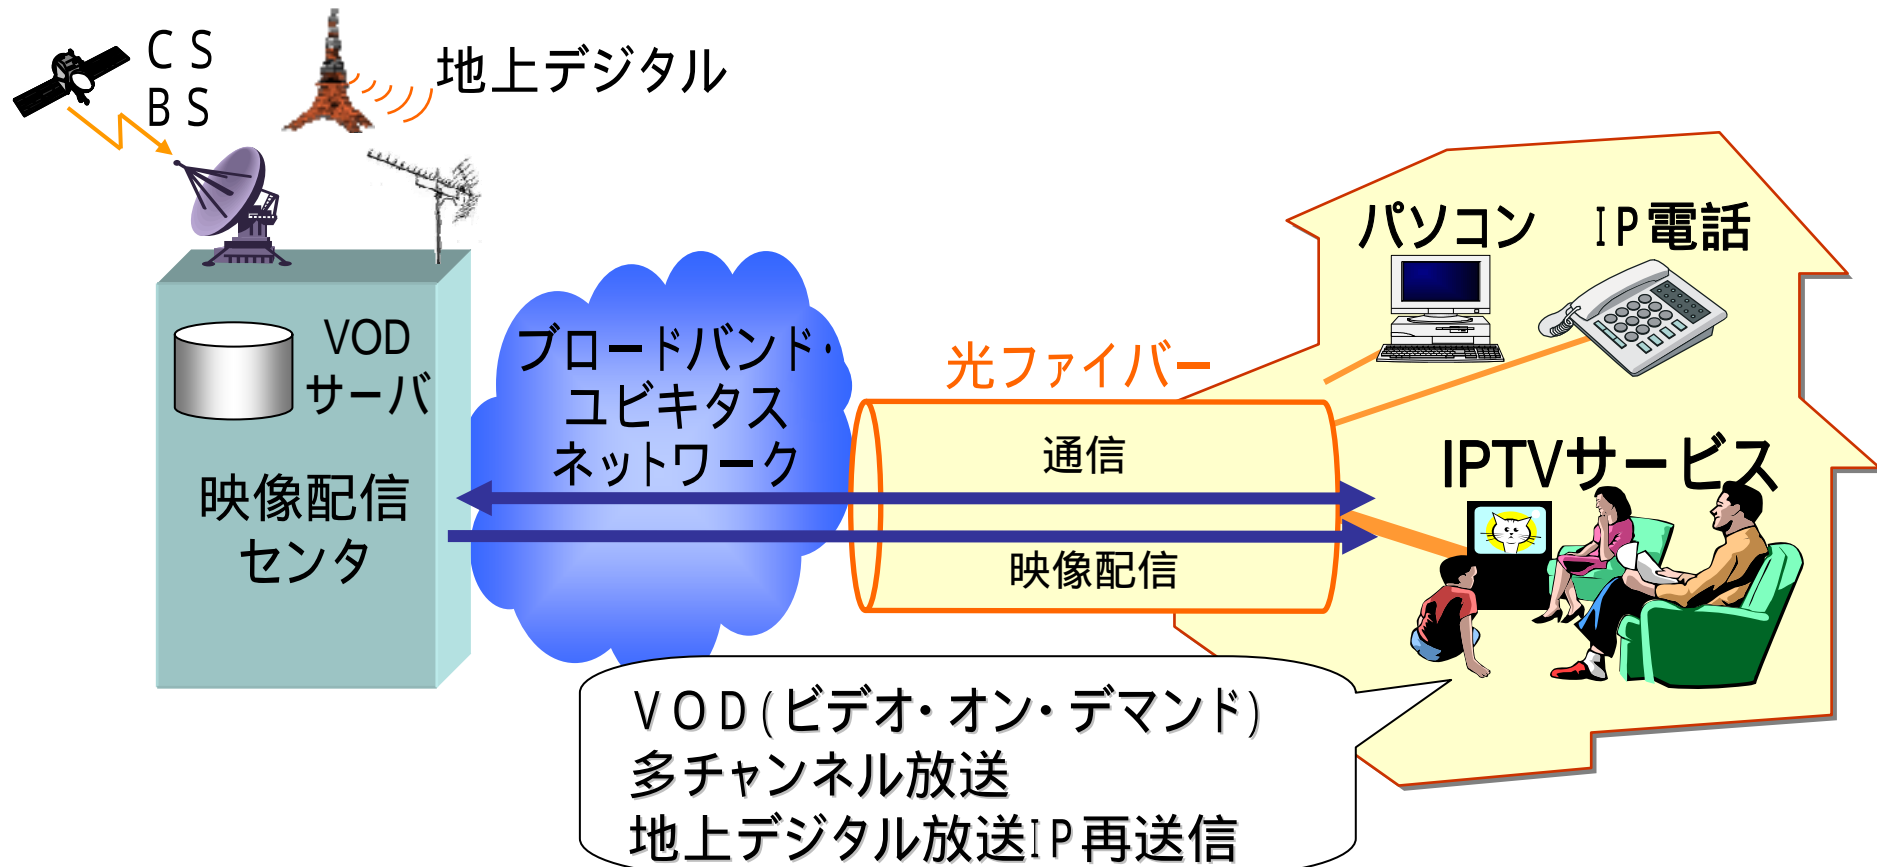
ＣＳ
ＢＳ

地上デジタル

VOD
サーバ

映像配信
センタ

ブロードバンド・
ユビキタス
ネットワーク

光ファイバー

通信

映像配信

パソコン

ＩＰ電話

IPTVサービス

ＶＯＤ(ビデオ・オン・デマンド)
多チャンネル放送
地上デジタル放送ＩＰ再送信